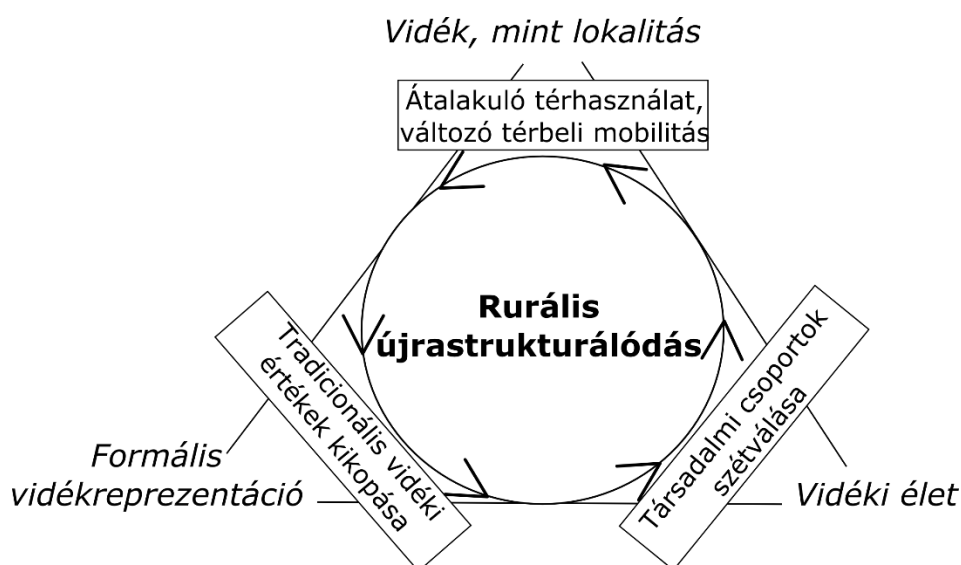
Vidék, mint lokalitás

Átalakuló térhasználat, változó térbeli mobilitás

Rurális újrastrukturálódás

Tradicionális vidéki értékek kikopása

Társadalmi csoportok szétválása

Formális vidékreprezentáció

Vidéki élet